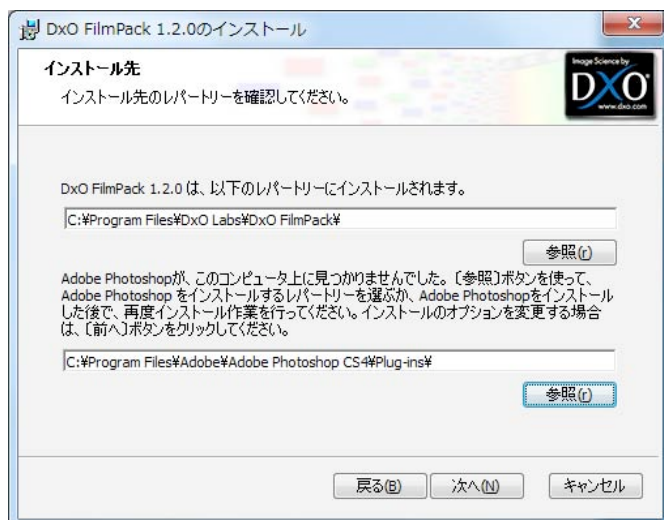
DxO FilmPack 1.2.0のインストール

インストール先
インストール先のレパートリーを確認してください。

Image Science by
DXO
www.dxo.com

DxO FilmPack 1.2.0 は、以下のレパートリーにインストールされます。

C:¥Program Files¥DxO Labs¥DxO FilmPack¥

参照(r)

Adobe Photoshopが、このコンピュータ上に見つかりませんでした。〔参照〕ボタンを使って、Adobe Photoshop をインストールするレパートリーを選ぶか、Adobe Photoshopをインストールした後で、再度インストール作業を行ってください。インストールのオプションを変更する場合は、〔前へ〕ボタンをクリックしてください。

C:¥Program Files¥Adobe¥Adobe Photoshop CS4¥Plug-ins¥

参照(r)

戻る(B)　次へ(N)　キャンセル